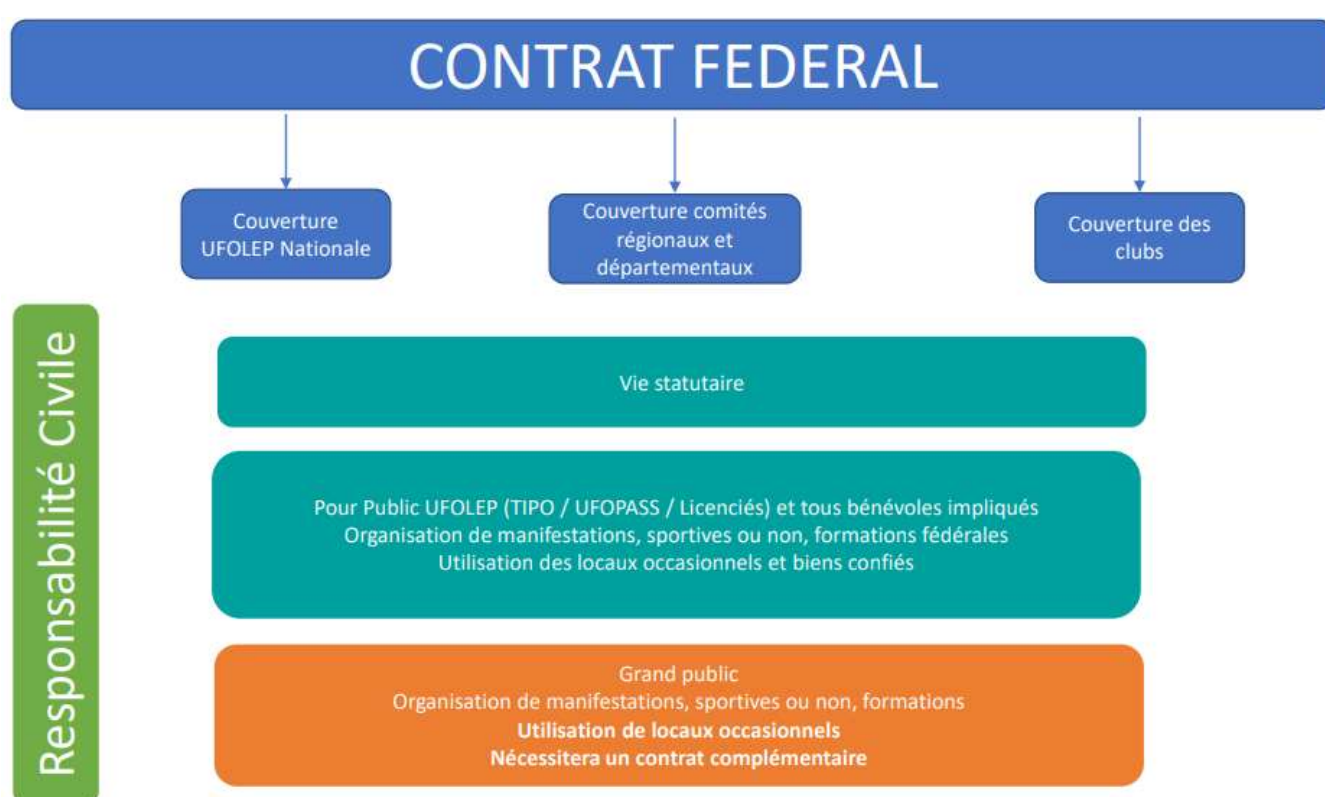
CONTRAT FEDERAL

Couverture UFOLEP Nationale

Couverture comités régionaux et départementaux

Couverture des clubs

Responsabilité Civile

Vie statutaire

Pour Public UFOLEP (TIPO / UFOPASS / Licenciés) et tous bénévoles impliqués
Organisation de manifestations, sportives ou non, formations fédérales
Utilisation des locaux occasionnels et biens confiés

Grand public
Organisation de manifestations, sportives ou non, formations
**Utilisation de locaux occasionnels**
**Nécessitera un contrat complémentaire**